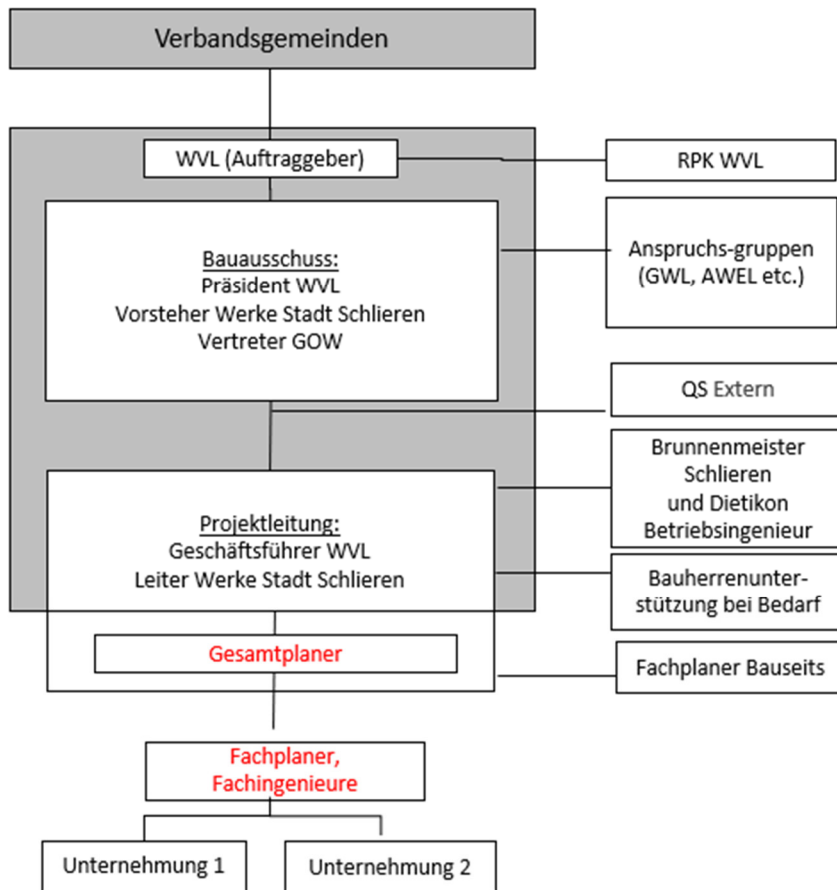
Verbandsgemeinden

WVL (Auftraggeber)

RPK WVL

Bauausschuss:
Präsident WVL
Vorsteher Werke Stadt Schlieren
Vertreter GOW

Anspruchs-gruppen (GWL, AWEL etc.)

QS Extern

Brunnenmeister Schlieren und Dietikon Betriebsingenieur

Projektleitung:
Geschäftsführer WVL
Leiter Werke Stadt Schlieren

Bauherrenunterstützung bei Bedarf

Gesamtplaner

Fachplaner Bauseits

Fachplaner, Fachingenieure

Unternehmung 1

Unternehmung 2